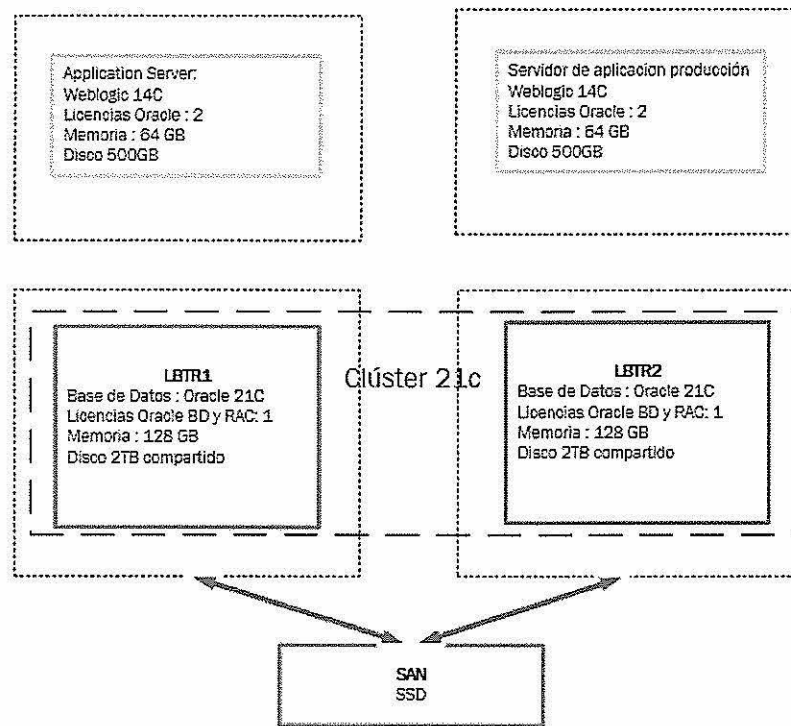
Application Server:
Weblogic 14C
Licencias Oracle : 2
Memoria : 64 GB
Disco 500GB

Servidor de aplicacion producción
Weblogic 14C
Licencias Oracle : 2
Memoria : 64 GB
Disco 500GB

Clúster 21c

LBTR1
Base de Datos : Oracle 21C
Licencias Oracle BD y RAC: 1
Memoria : 128 GB
Disco 2TB compartido

LBTR2
Base de Datos : Oracle 21C
Licencias Oracle BD y RAC: 1
Memoria : 128 GB
Disco 2TB compartido

SAN
SSD